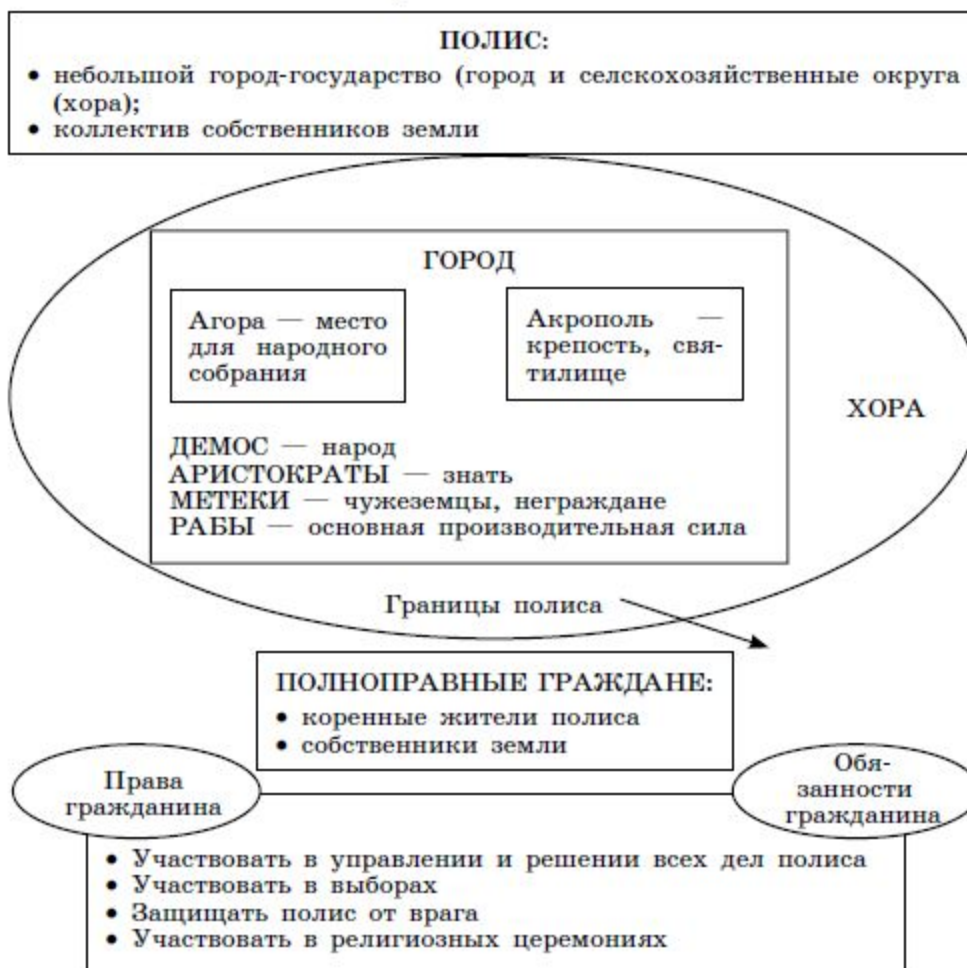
ПОЛИС:
• небольшой город-государство (город и селскохозяйственные округа (хора);
• коллектив собственников земли

ГОРОД

Агора — место для народного собрания

Акрополь — крепость, святилище

ДЕМОС — народ
АРИСТОКРАТЫ — знать
МЕТЕКИ — чужеземцы, неграждане
РАБЫ — основная производительная сила

ХОРА

Границы полиса

ПОЛНОПРАВНЫЕ ГРАЖДАНЕ:
• коренные жители полиса
• собственники земли

Права гражданина

Обязанности гражданина

• Участвовать в управлении и решении всех дел полиса
• Участвовать в выборах
• Защищать полис от врага
• Участвовать в религиозных церемониях